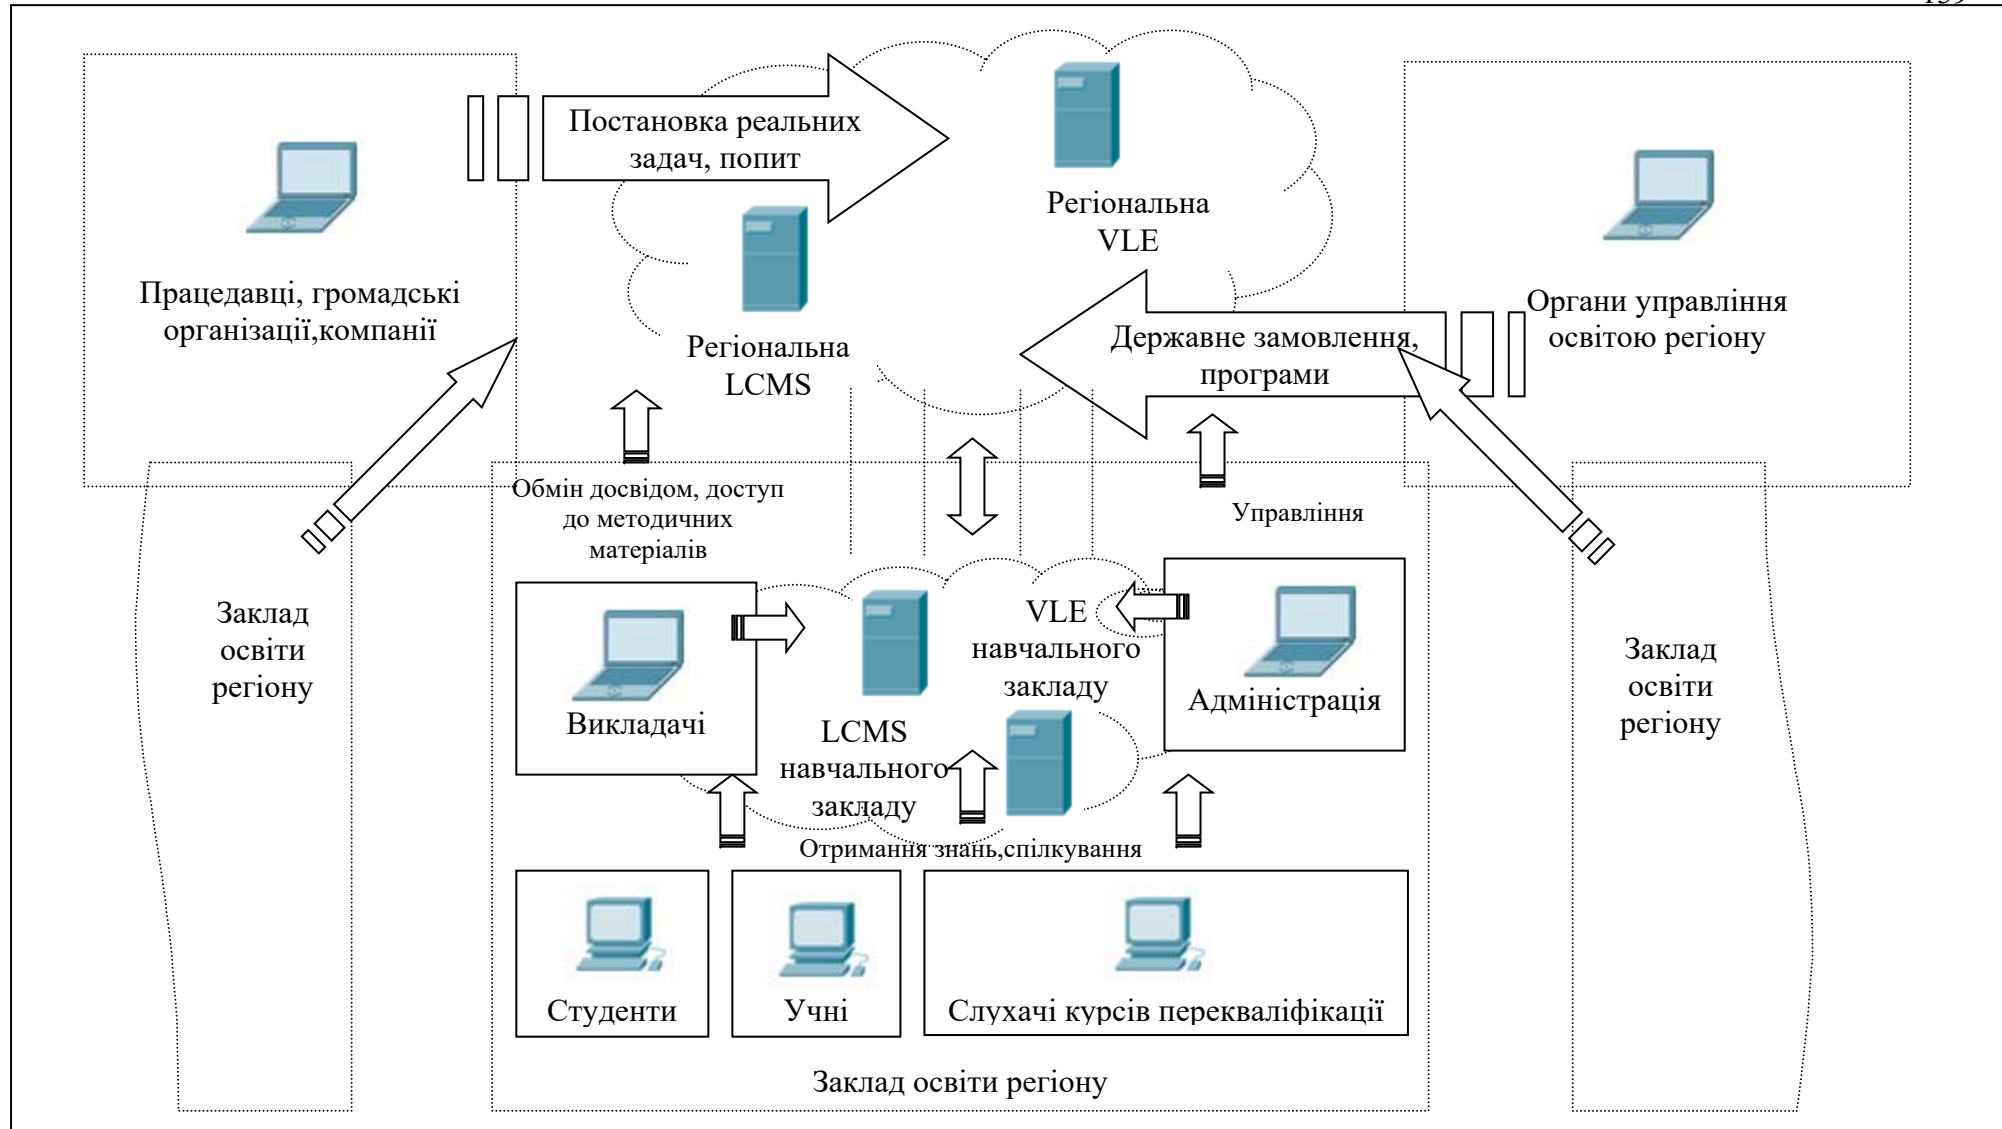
Постановка реальних задач, попит

Регіональна VLE

Працедавці, громадські організації,компанії

Регіональна LCMS

Державне замовлення, програми

Органи управління освітою регіону

Обмін досвідом, доступ до методичних матеріалів

Управління

Заклад освіти регіону

VLE навчального закладу

Викладачі

LCMS навчального закладу

Адміністрація

Заклад освіти регіону

Отримання знань,спілкування

Студенти

Учні

Слухачі курсів перекваліфікації

Заклад освіти регіону